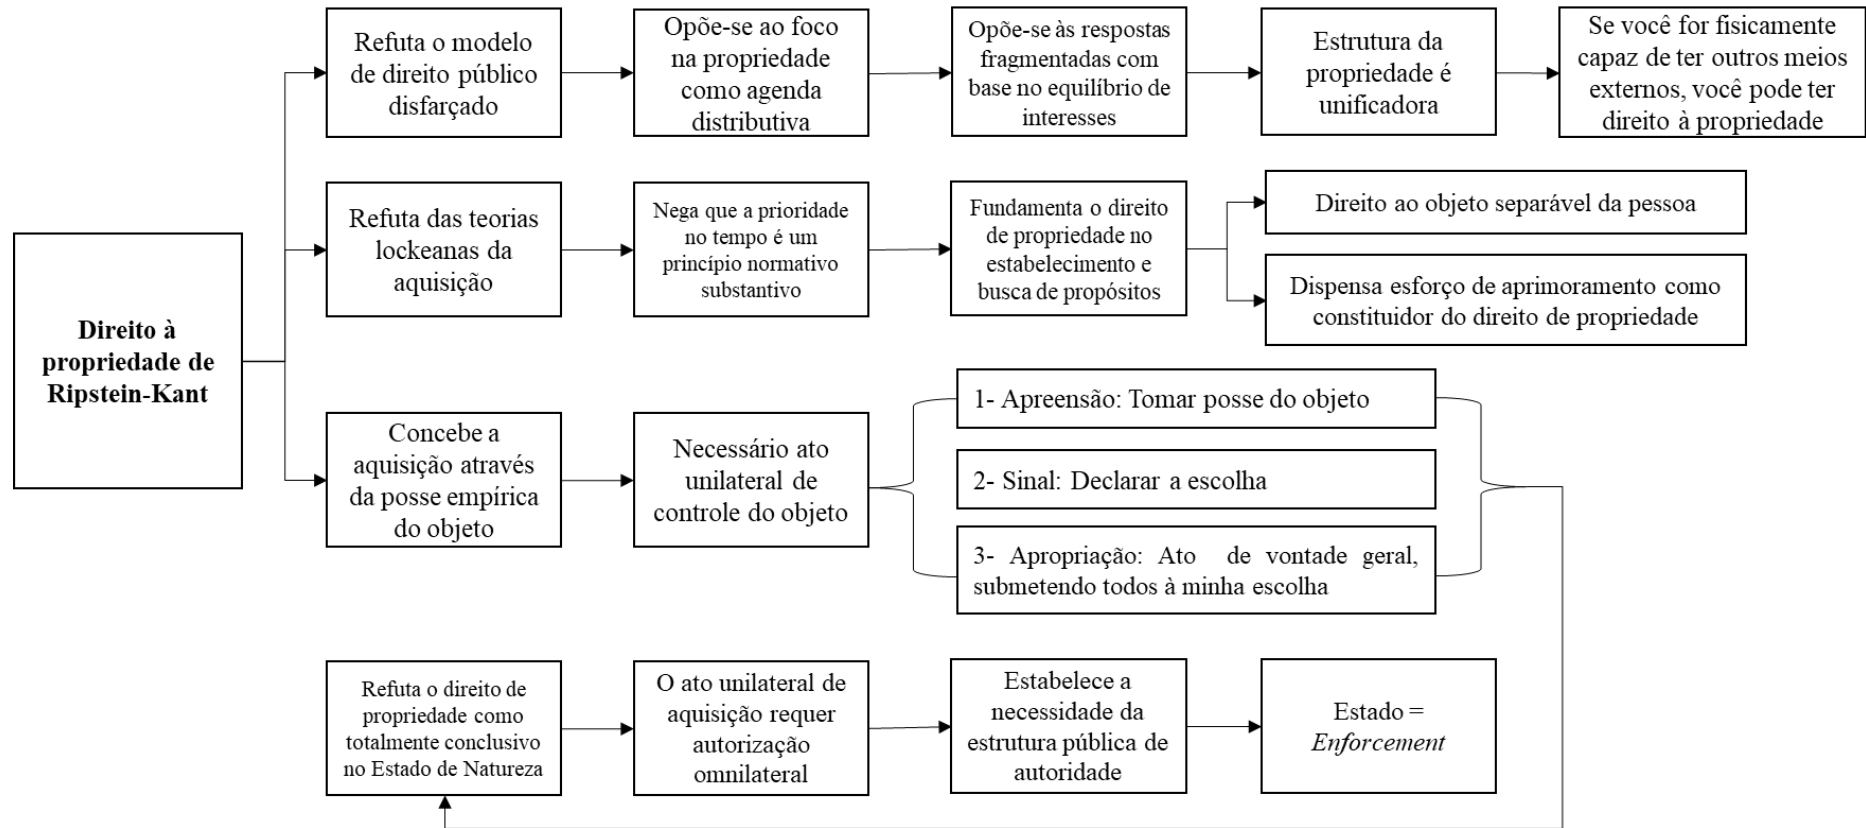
Direito à propriedade de Ripstein-Kant

Refuta o modelo de direito público disfarçado

Opõe-se ao foco na propriedade como agenda distributiva

Opõe-se às respostas fragmentadas com base no equilíbrio de interesses

Estrutura da propriedade é unificadora

Se você for fisicamente capaz de ter outros meios externos, você pode ter direito à propriedade

Refuta das teorias lockeanas da aquisição

Nega que a prioridade no tempo é um princípio normativo substantivo

Fundamenta o direito de propriedade no estabelecimento e busca de propósitos

Direito ao objeto separável da pessoa

Dispensa esforço de aprimoramento como constituidor do direito de propriedade

Concebe a aquisição através da posse empírica do objeto

Necessário ato unilateral de controle do objeto

1- Apreensão: Tomar posse do objeto

2- Sinal: Declarar a escolha

3- Apropriação: Ato de vontade geral, submetendo todos à minha escolha

Refuta o direito de propriedade como totalmente conclusivo no Estado de Natureza

O ato unilateral de aquisição requer autorização omnilateral

Estabelece a necessidade da estrutura pública de autoridade

Estado = *Enforcement*